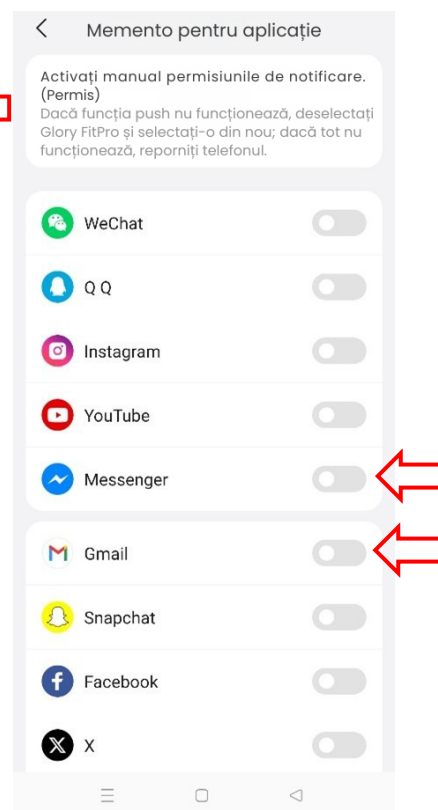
Memento pentru aplicație

Activați manual permisiunile de notificare. (Permis)
Dacă funcția push nu funcționează, deselectați Glory FitPro și selectați-o din nou; dacă tot nu funcționează, reporniți telefonul.

WeChat

Q Q

Instagram

YouTube

Messenger

Gmail

Snapchat

Facebook

X